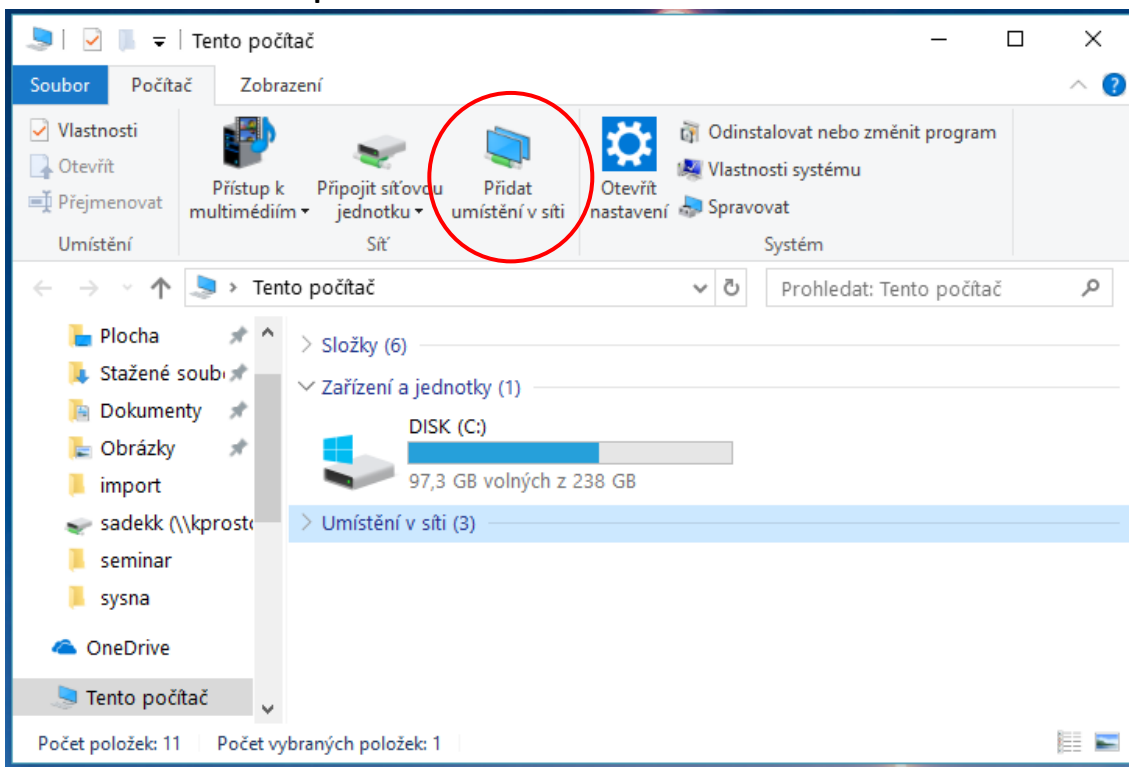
Tento počítač

Soubor Počítač Zobrazení

Vlastnosti
Otevřít
Přejmenovat
Umístění

Přístup k multimédiím
Připojit síťovou jednotku
Přidat umístění v síti
Síť

Otevřít nastavení
Odinstalovat nebo změnit program
Vlastnosti systému
Spravovat
Systém

Tento počítač
Prohledat: Tento počítač

Plocha
Stažené soub
Dokumenty
Obrázky
import
sadekk (\\kprost
seminar
sysna
OneDrive
Tento počítač

Složky (6)
Zařízení a jednotky (1)
DISK (C:)
97,3 GB volných z 238 GB
Umístění v síti (3)

Počet položek: 11 Počet vybraných položek: 1